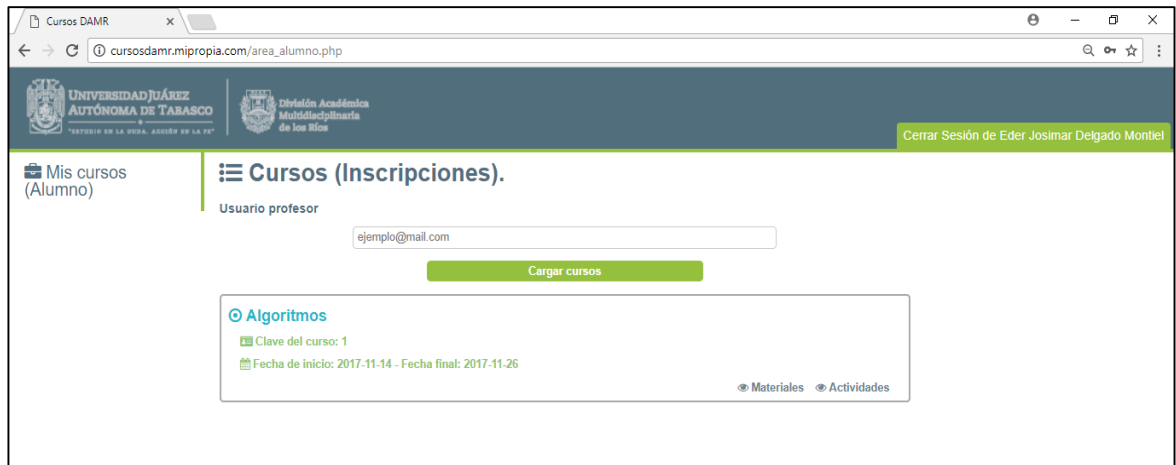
Cursos DAMR ×

cursosdamr.mipropia.com/area_alumno.php

UNIVERSIDAD JUÁREZ AUTÓNOMA DE TABASCO
"ESTUDIO EN LA DUDA. ACCIÓN EN LA FE"

División Académica Multidisciplinaria de los Ríos

Cerrar Sesión de Eder Josimar Delgado Montiel

Mis cursos (Alumno)

Cursos (Inscripciones).

Usuario profesor

ejemplo@mail.com

Cargar cursos

Algoritmos

Clave del curso: 1

Fecha de inicio: 2017-11-14 - Fecha final: 2017-11-26

Materiales Actividades